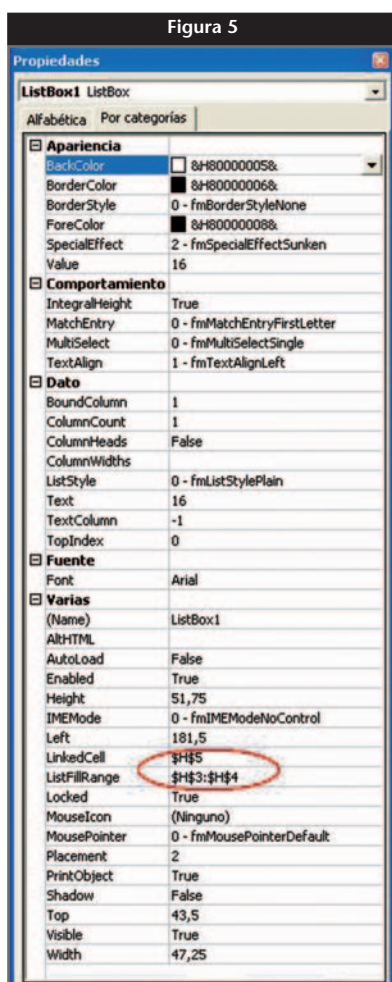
Figura 5

Propiedades

ListBox1 ListBox

Alfabética | Por categorías

| ⊟ Apariencia | |
|---|---|
| BackColor | &H80000005& |
| BorderColor | &H80000006& |
| BorderStyle | 0 - fmBorderStyleNone |
| ForeColor | &H80000008& |
| SpecialEffect | 2 - fmSpecialEffectSunken |
| Value | 16 |
| ⊟ Comportamiento | |
| IntegralHeight | True |
| MatchEntry | 0 - fmMatchEntryFirstLetter |
| MultiSelect | 0 - fmMultiSelectSingle |
| TextAlign | 1 - fmTextAlignLeft |
| ⊟ Dato | |
| BoundColumn | 1 |
| ColumnCount | 1 |
| ColumnHeads | False |
| ColumnWidths | |
| ListStyle | 0 - fmListStylePlain |
| Text | 16 |
| TextColumn | -1 |
| TopIndex | 0 |
| ⊟ Fuente | |
| Font | Arial |
| ⊟ Varias | |
| (Name) | ListBox1 |
| AltHTML | |
| AutoLoad | False |
| Enabled | True |
| Height | 51,75 |
| IMEMode | 0 - fmIMEModeNoControl |
| Left | 181,5 |
| LinkedCell | $H$5 |
| ListFillRange | $H$3:$H$4 |
| Locked | True |
| MouseIcon | (Ninguno) |
| MousePointer | 0 - fmMousePointerDefault |
| Placement | 2 |
| PrintObject | True |
| Shadow | False |
| Top | 43,5 |
| Visible | True |
| Width | 47,25 |